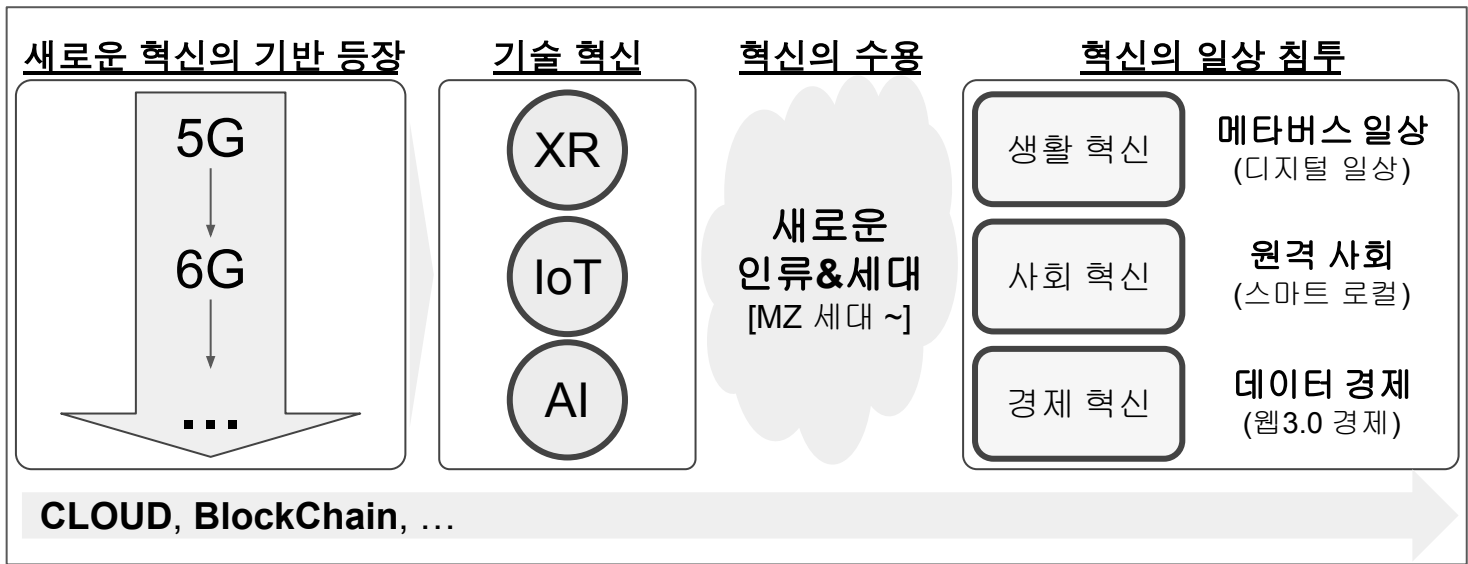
새로운 혁신의 기반 등장

5G

6G

...

기술 혁신

XR

IoT

AI

혁신의 수용

새로운
인류&세대
[MZ 세대 ~]

혁신의 일상 침투

생활 혁신

메타버스 일상
(디지털 일상)

사회 혁신

원격 사회
(스마트 로컬)

경제 혁신

데이터 경제
(웹3.0 경제)

CLOUD, BlockChain, …